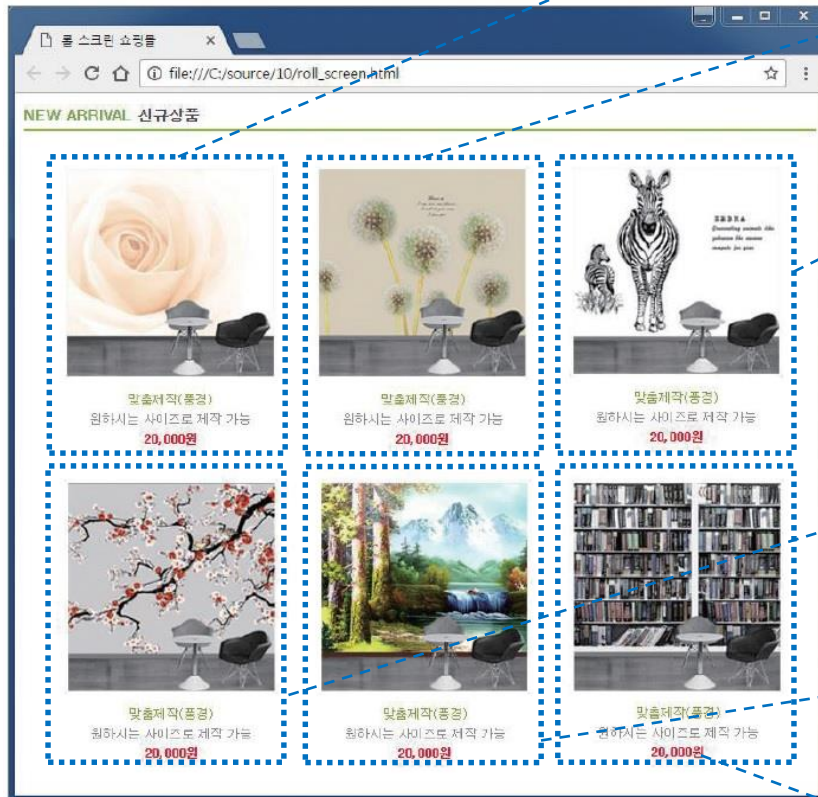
롤 스크린 쇼핑몰

file:///C:/source/10/roll_screen.html

NEW ARRIVAL 신규상품

맞춤제작(풍경)
원하시는 사이즈로 제작 가능
20,000원

맞춤제작(풍경)
원하시는 사이즈로 제작 가능
20,000원

ZEBRA

맞춤제작(풍경)
원하시는 사이즈로 제작 가능
20,000원

맞춤제작(풍경)
원하시는 사이즈로 제작 가능
20,000원

맞춤제작(풍경)
원하시는 사이즈로 제작 가능
20,000원

맞춤제작(풍경)
원하시는 사이즈로 제작 가능
20,000원